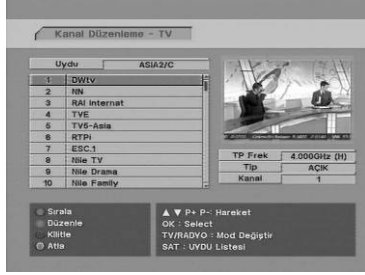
Kanal Düzenleme - TV

| Uydu | ASIA2/C |
|---|---|
| 1 | DWtv |
| 2 | NN |
| 3 | RAI Internat |
| 4 | TVE |
| 5 | TV5-Asia |
| 6 | RTPi |
| 7 | ESC.1 |
| 8 | Nile TV |
| 9 | Nile Drama |
| 10 | Nile Family |

| TP Frek | 4.000GHz (H) |
|---|---|
| Tip | AÇIK |
| Kanal | 1 |

Sırala
Düzenle
Kilitle
Atla

▲ ▼ P+ P-: Hareket
OK : Select
TV/RADYO : Mod Değiştir
SAT : UYDU Listesi